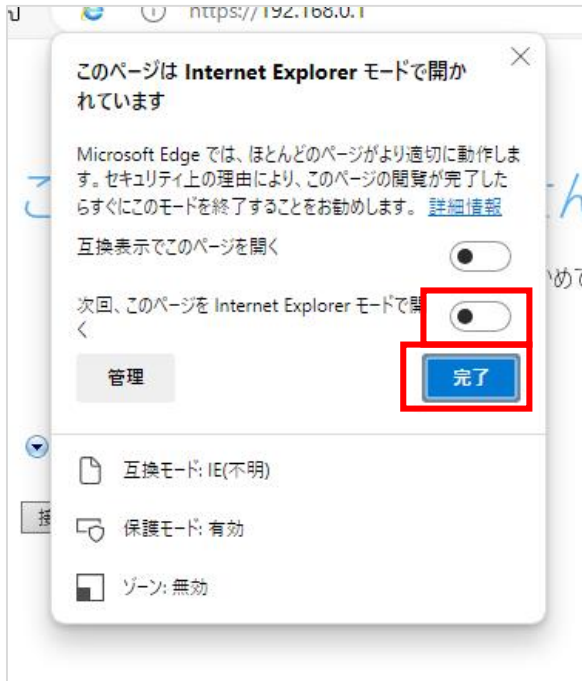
https://192.168.0.1

このページは Internet Explorer モードで開かれています

Microsoft Edge では、ほとんどのページがより適切に動作します。セキュリティ上の理由により、このページの閲覧が完了したらすぐにこのモードを終了することをお勧めします。 詳細情報

互換表示でこのページを開く

次回、このページを Internet Explorer モードで開く

管理

完了

互換モード: IE(不明)

保護モード: 有効

ゾーン: 無効

こ

th

めて

接